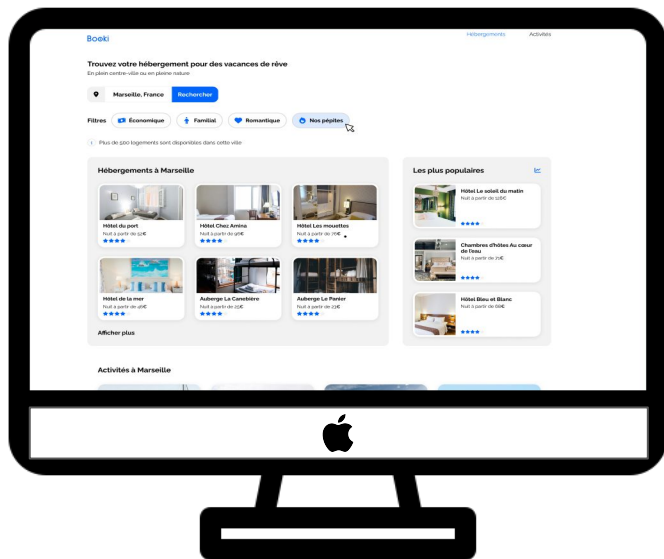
Booki

Hébergements Activités

Trouvez votre hébergement pour des vacances de rêve
En plein centre-ville ou en pleine nature

Marseille, France Rechercher

Filtres Économique Familial Romantique Nos pépites

Plus de 500 logements sont disponibles dans cette ville

Hébergements à Marseille

Hôtel du port
Nuit à partir de 52€

Hôtel Chez Amina
Nuit à partir de 96€

Hôtel Les mouettes
Nuit à partir de 76€

Hôtel de la mer
Nuit à partir de 46€

Auberge La Canebière
Nuit à partir de 25€

Auberge Le Panier
Nuit à partir de 23€

Afficher plus

Les plus populaires

Hôtel Le soleil du matin
Nuit à partir de 128€

Chambres d'hôtes Au cœur de l'eau
Nuit à partir de 71€

Hôtel Bleu et Blanc
Nuit à partir de 68€

Activités à Marseille